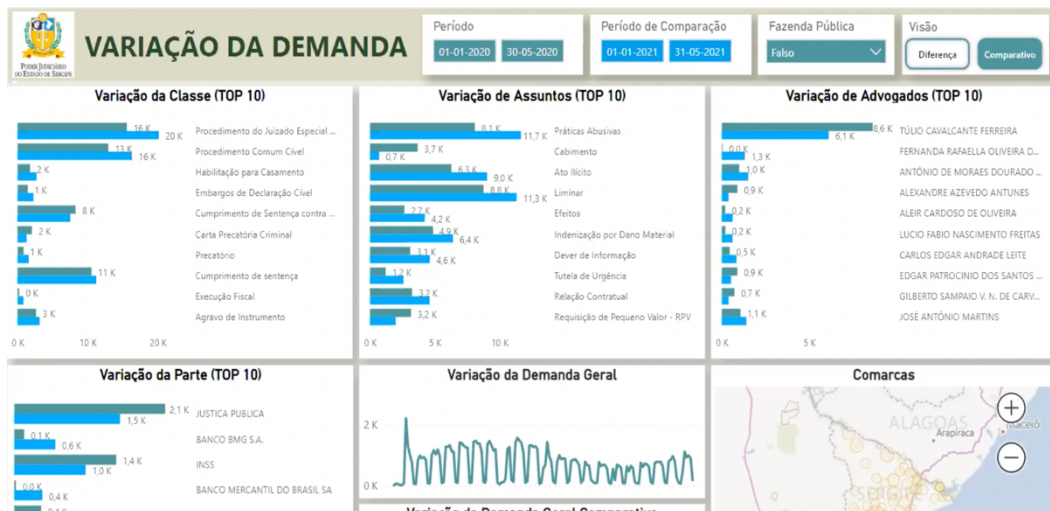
PODER JUDICIÁRIO DO ESTADO DE SERGIPE

VARIAÇÃO DA DEMANDA

Período
01-01-2020 30-05-2020

Período de Comparação
01-01-2021 31-05-2021

Fazenda Pública
Falso

Visão
Diferença Comparativo

Variação da Classe (TOP 10)

16 K 20 K Procedimento do Juizado Especial ...
13 K 16 K Procedimento Comum Cível
2 K Habilitação para Casamento
1 K Embargos de Declaração Cível
8 K Cumprimento de Sentença contra ...
2 K Carta Precatória Criminal
1 K Precatório
11 K Cumprimento de sentença
0 K Execução Fiscal
3 K Agravo de Instrumento

0 K 10 K 20 K

Variação de Assuntos (TOP 10)

8,1 K 11,7 K Práticas Abusivas
3,7 K 0,7 K Cabimento
6,3 K 9,0 K Ato Ilícito
8,8 K 11,3 K Liminar
2,7 K 4,2 K Efeitos
4,9 K 6,4 K Indenização por Dano Material
3,1 K 4,6 K Dever de Informação
1,2 K Tutela de Urgência
3,2 K Relação Contratual
3,2 K Requisição de Pequeno Valor - RPV

0 K 5 K 10 K

Variação de Advogados (TOP 10)

8,6 K 6,1 K TÚLIO CAVALCANTE FERREIRA
0,0 K 1,3 K FERNANDA RAFAELLA OLIVEIRA D...
1,0 K ANTÔNIO DE MORAES DOURADO ...
0,9 K ALEXANDRE AZEVEDO ANTUNES
0,2 K ALEIR CARDOSO DE OLIVEIRA
0,2 K LUCIO FABIO NASCIMENTO FREITAS
0,5 K CARLOS EDGAR ANDRADE LEITE
0,9 K EDGAR PATROCINIO DOS SANTOS ...
0,7 K GILBERTO SAMPAIO V. N. DE CARV...
1,1 K JOSÉ ANTÔNIO MARTINS

0 K 5 K

Variação da Parte (TOP 10)

2,1 K 1,5 K JUSTIÇA PUBLICA
0,1 K 0,6 K BANCO BMG S.A.
1,4 K 1,0 K INSS
0,0 K 0,4 K BANCO MERCANTIL DO BRASIL SA

Variação da Demanda Geral

2 K
0 K

Variação da Demanda Geral Comparativa

Comarcas

ALAGOAS
Arapiraca
Maceió
SERGIPE